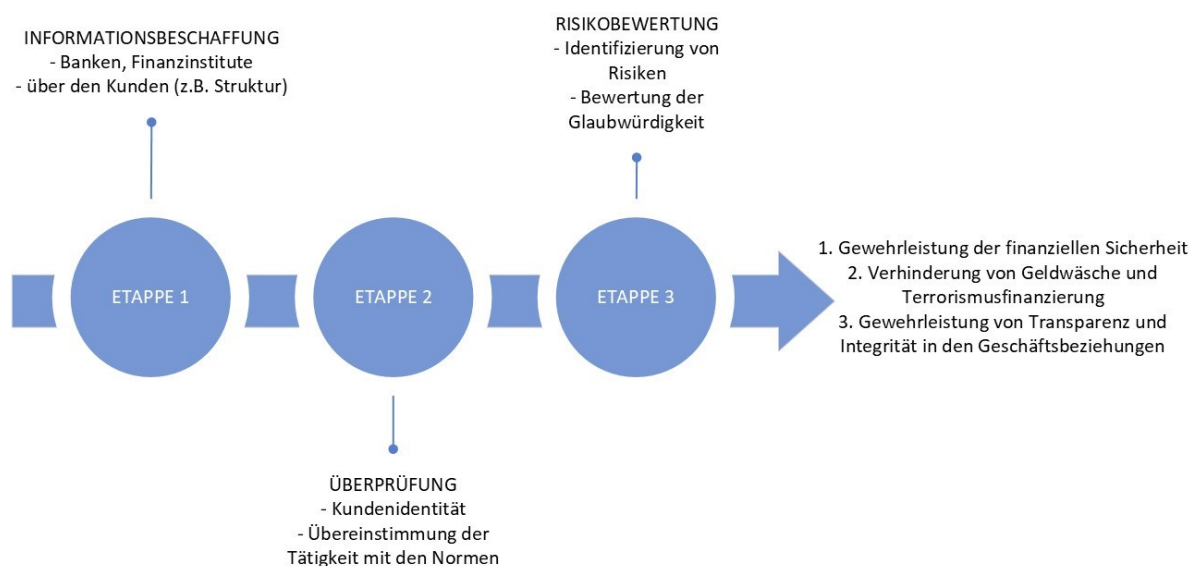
INFORMATIONSBESCHAFFUNG
- Banken, Finanzinstitute
- über den Kunden (z.B. Struktur)

RISIKOBEWERTUNG
- Identifizierung von Risiken
- Bewertung der Glaubwürdigkeit

ETAPPE 1

ETAPPE 2

ETAPPE 3

1. Gewehrleistung der finanziellen Sicherheit
2. Verhinderung von Geldwäsche und Terrorismusfinanzierung
3. Gewehrleistung von Transparenz und Integrität in den Geschäftsbeziehungen

ÜBERPRÜFUNG
- Kundenidentität
- Übereinstimmung der Tätigkeit mit den Normen